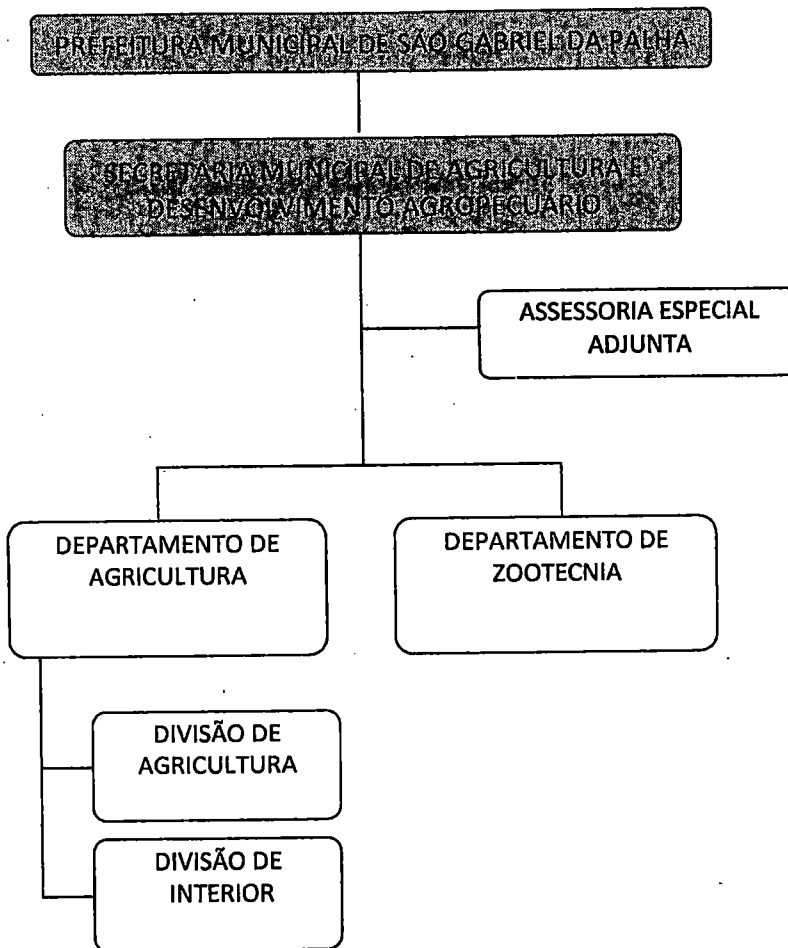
PREFEITURA MUNICIPAL DE SÃO GABRIEL DA PALHA

SECRETARIA MUNICIPAL DE AGRICULTURA E DESENVOLVIMENTO AGROPECUÁRIO

ASSESSORIA ESPECIAL ADJUNTA

DEPARTAMENTO DE AGRICULTURA

DEPARTAMENTO DE ZOOTECNIA

DIVISÃO DE AGRICULTURA

DIVISÃO DE INTERIOR